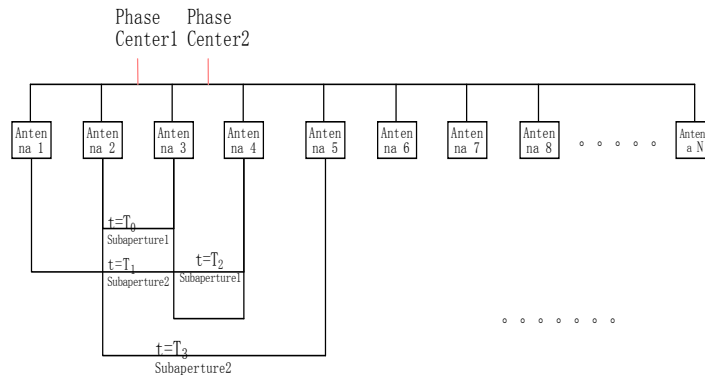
Phase Center1 Phase Center2

Anten na 1
Anten na 2
Anten na 3
Anten na 4
Anten na 5
Anten na 6
Anten na 7
Anten na 8
。。。。。
Anten a N

$t=T_0$
Subaperture1
$t=T_1$
Subaperture2
$t=T_2$
Subaperture1
。。。。。。。
$t=T_3$
Subaperture2